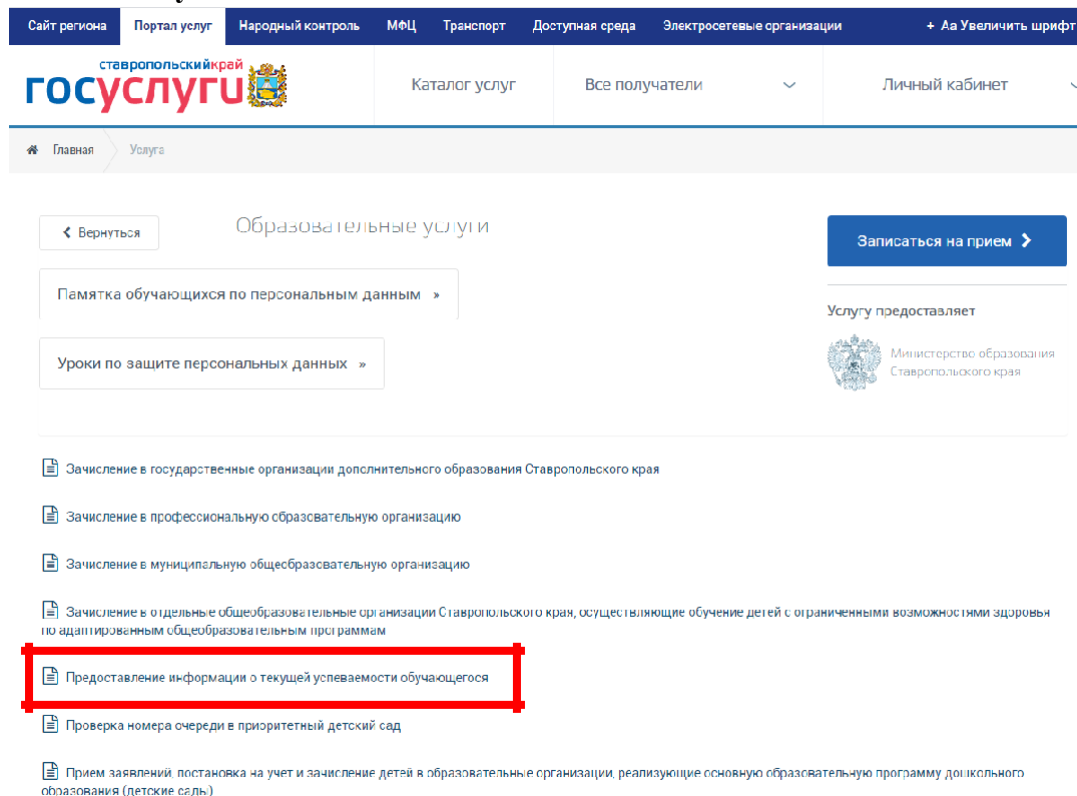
Сайт региона | Портал услуг | Народный контроль | МФЦ | Транспорт | Доступная среда | Электросетевые организации | + Aa Увеличить шрифт

ставропольскийкрай
госуслуги

Каталог услуг | Все получатели | Личный кабинет

Главная | Услуга

Вернуться

Образовательные услуги

Записаться на прием

Памятка обучающихся по персональным данным »

Услугу предоставляет

Уроки по защите персональных данных »

Министерство образования Ставропольского края

Зачисление в государственные организации дополнительного образования Ставропольского края

Зачисление в профессиональную образовательную организацию

Зачисление в муниципальную общеобразовательную организацию

Зачисление в отдельные общеобразовательные организации Ставропольского края, осуществляющие обучение детей с ограниченными возможностями здоровья по адаптированным общеобразовательным программам

Предоставление информации о текущей успеваемости обучающегося

Проверка номера очереди в приоритетный детский сад

Прием заявлений, постановка на учет и зачисление детей в образовательные организации, реализующие основную образовательную программу дошкольного образования (детские сады)